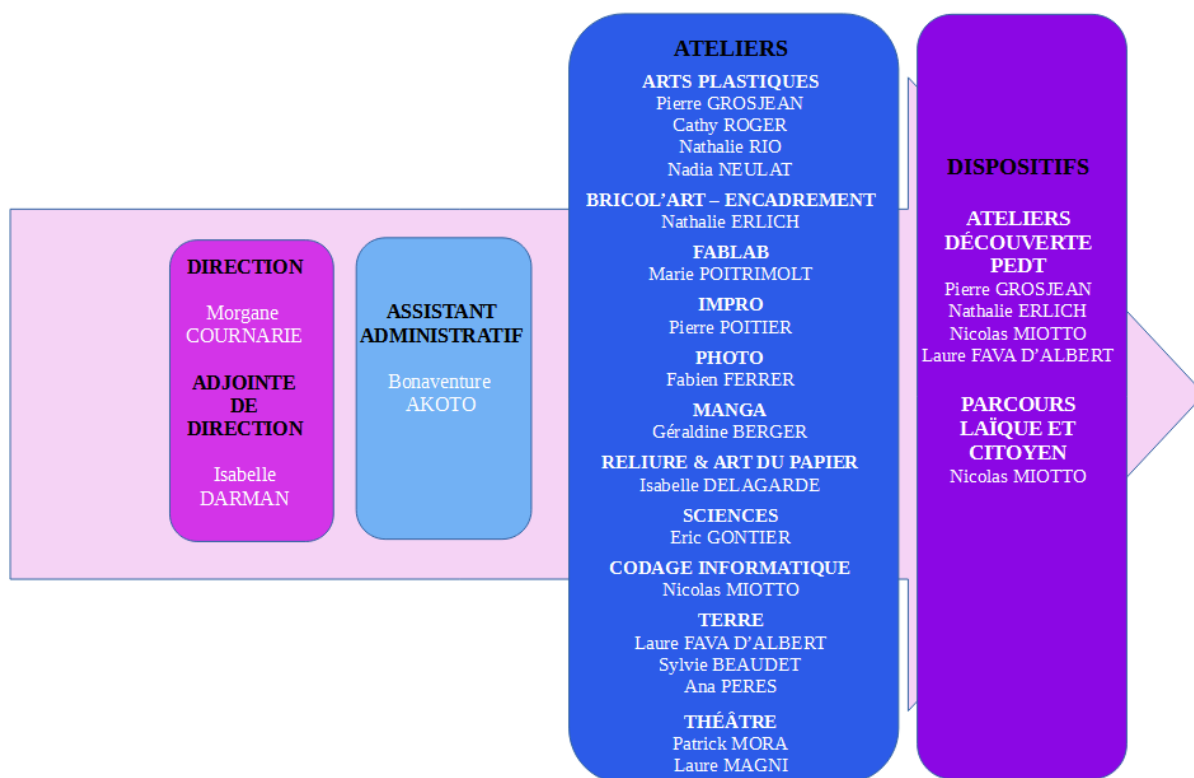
DIRECTION

Morgane COURNARIE

ADJOINTE DE DIRECTION

Isabelle DARMAN

ASSISTANT ADMINISTRATIF

Bonaventure AKOTO

ATELIERS

ARTS PLASTIQUES
Pierre GROSJEAN
Cathy ROGER
Nathalie RIO
Nadia NEULAT

BRICOL'ART – ENCADREMENT
Nathalie ERLICH

FABLAB
Marie POITRIMOLT

IMPRO
Pierre POITIER

PHOTO
Fabien FERRER

MANGA
Géraldine BERGER

RELIURE & ART DU PAPIER
Isabelle DELAGARDE

SCIENCES
Eric GONTIER

CODAGE INFORMATIQUE
Nicolas MIOTTO

TERRE
Laure FAVA D'ALBERT
Sylvie BEAUDET
Ana PERES

THÉÂTRE
Patrick MORA
Laure MAGNI

DISPOSITIFS

ATELIERS DÉCOUVERTE PEDT
Pierre GROSJEAN
Nathalie ERLICH
Nicolas MIOTTO
Laure FAVA D'ALBERT

PARCOURS LAÏQUE ET CITOYEN
Nicolas MIOTTO